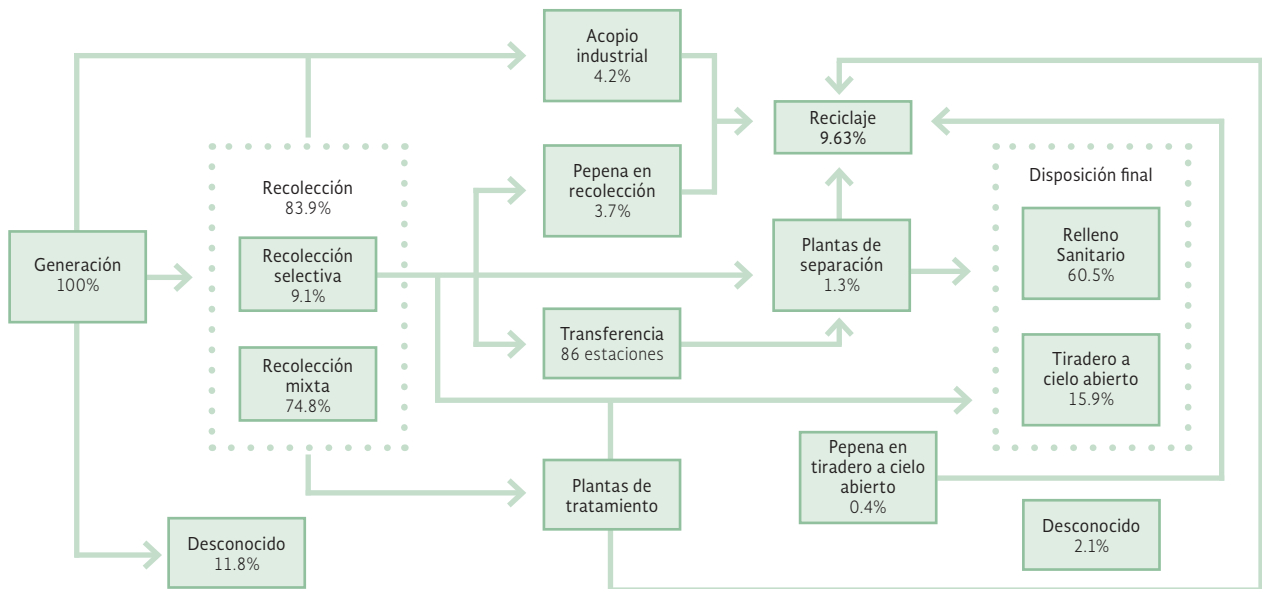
Generación
100%

Recolección
83.9%

Recolección selectiva
9.1%

Recolección mixta
74.8%

Desconocido
11.8%

Acopio industrial
4.2%

Pepena en recolección
3.7%

Transferencia
86 estaciones

Plantas de tratamiento

Reciclaje
9.63%

Plantas de separación
1.3%

Pepena en tiradero a cielo abierto
0.4%

Disposición final

Relleno Sanitario
60.5%

Tiradero a cielo abierto
15.9%

Desconocido
2.1%